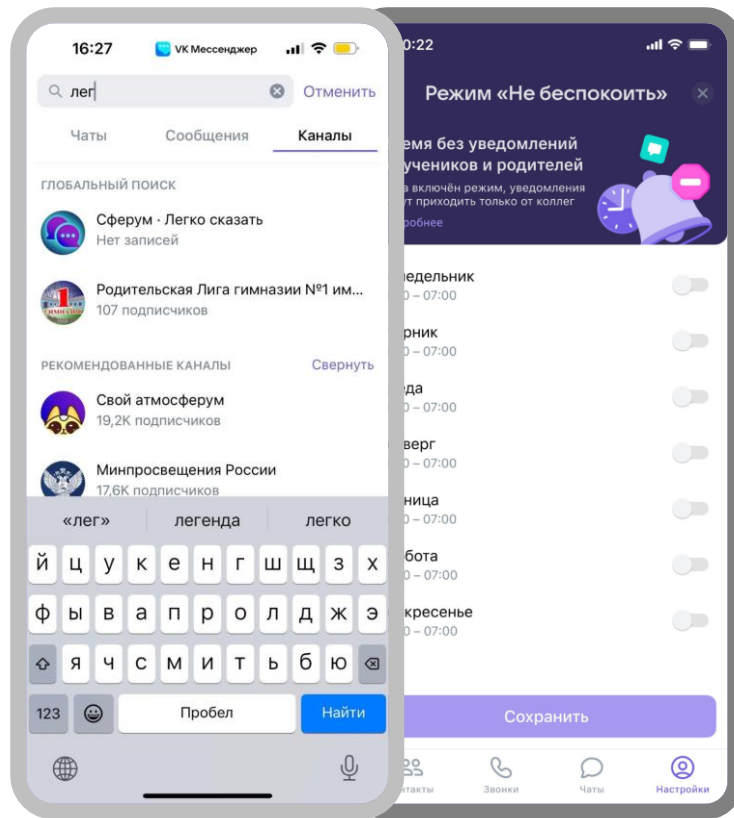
16:27 VK Мессенджер

лег Отменить

Чаты Сообщения Каналы

ГЛОБАЛЬНЫЙ ПОИСК

Сферум · Легко сказать
Нет записей

Родительская Лига гимназии №1 им...
107 подписчиков

РЕКОМЕНДОВАННЫЕ КАНАЛЫ Свернуть

Свой атмосферум
19,2K подписчиков

Минпросвещения России
17,6K подписчиков

«лег» легенда легко

й ц у к е н г ш щ з х
ф ы в а п р о л д ж э
я ч с м и т ь б ю
123 Пробел Найти

0:22

Режим «Не беспокоить»

емя без уведомлений
учеников и родителей
а включён режим, уведомления
ут приходить только от коллег
робнее

недельник
0 – 07:00

рник
0 – 07:00

еда
0 – 07:00

верг
0 – 07:00

ница
0 – 07:00

бота
0 – 07:00

кресенье
0 – 07:00

Сохранить

нтакты Звонки Чаты Настройки